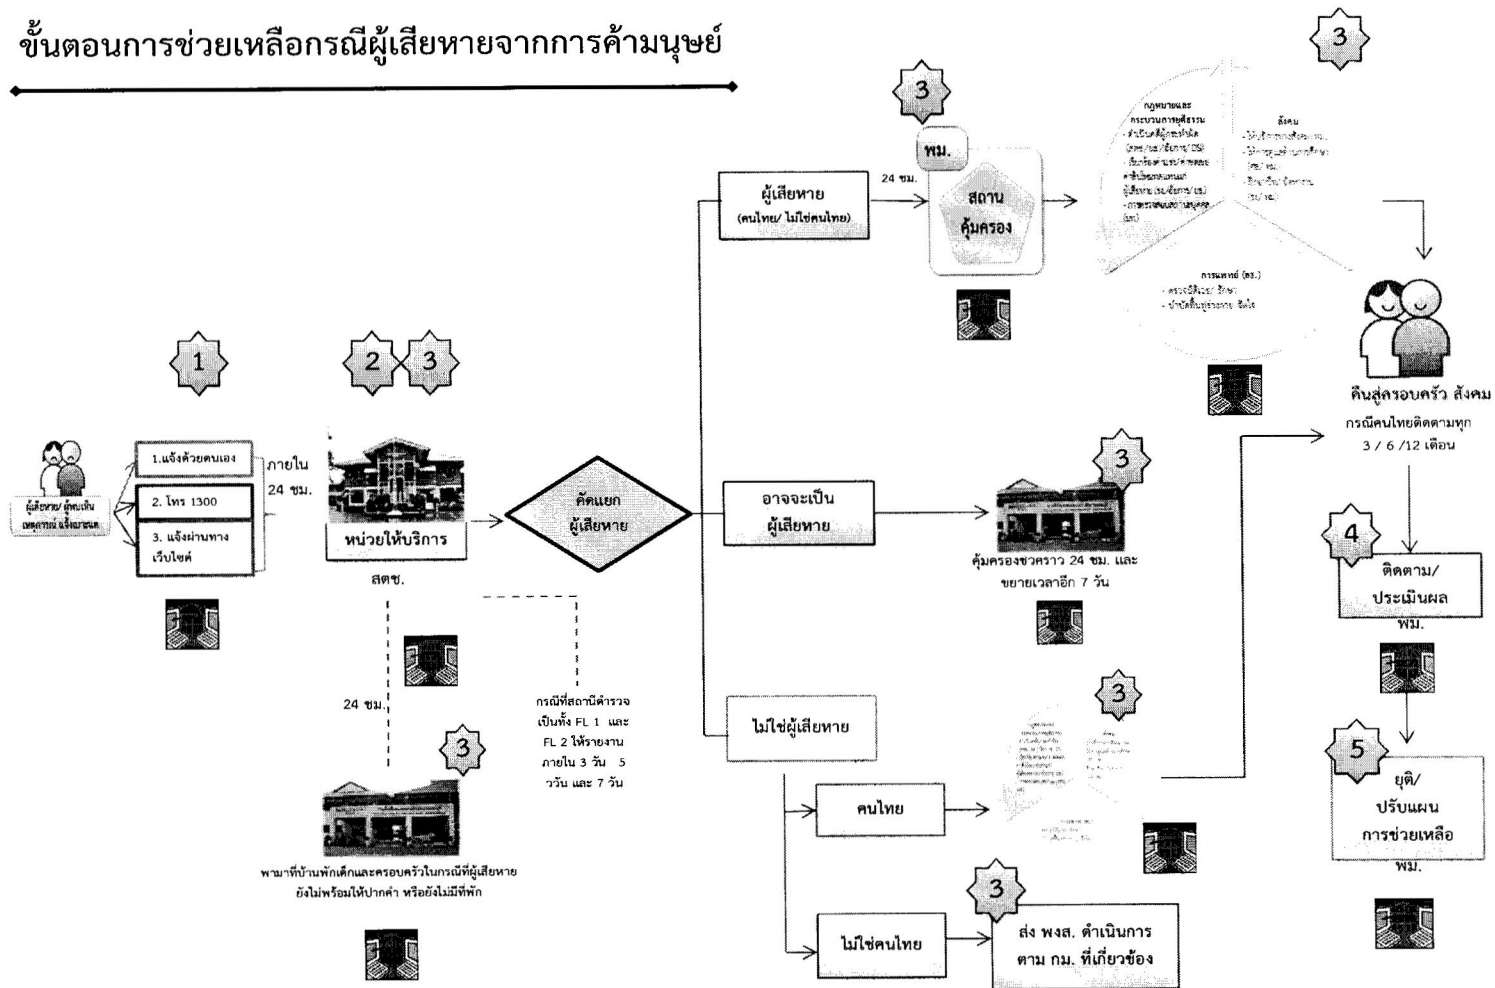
ขั้นตอนการช่วยเหลือกรณีผู้เสียหายจากการค้ามนุษย์

1

ผู้เสียหาย/ ผู้พบเห็นเหตุการณ์ แจ้งเบาะแส

1.แจ้งด้วยตนเอง

2. โทร 1300

3. แจ้งผ่านทางเว็บไซต์

ภายใน 24 ชม.

2 3

หน่วยให้บริการ

สตช.

24 ชม.

3

พามาที่บ้านพักเด็กและครอบครัวในกรณีที่ผู้เสียหายยังไม่พร้อมให้ปากคำ หรือยังไม่มีที่พัก

กรณีที่สถานีตำรวจเป็นทั้ง FL 1 และ FL 2 ให้รายงานภายใน 3 วัน 5 วัน และ 7 วัน

คัดแยก ผู้เสียหาย

ผู้เสียหาย (คนไทย/ ไม่ใช่คนไทย)

24 ชม.

3

พม.

สถาน คุ้มครอง

3

กฎหมายและกระบวนการยุติธรรม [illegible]

สังคม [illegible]

การแพทย์ (สธ.) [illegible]

3

อาจจะเป็น ผู้เสียหาย

3

คุ้มครองชั่วคราว 24 ชม. และขยายเวลาอีก 7 วัน

ไม่ใช่ผู้เสียหาย

3

คนไทย

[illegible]

ไม่ใช่คนไทย

3

ส่ง พงส. ดำเนินการ ตาม กม. ที่เกี่ยวข้อง

คืนสู่ครอบครัว สังคม

กรณีคนไทยติดตามทุก 3 / 6 /12 เดือน

4

ติดตาม/ ประเมินผล

พม.

5

ยุติ/ ปรับแผน การช่วยเหลือ

พม.